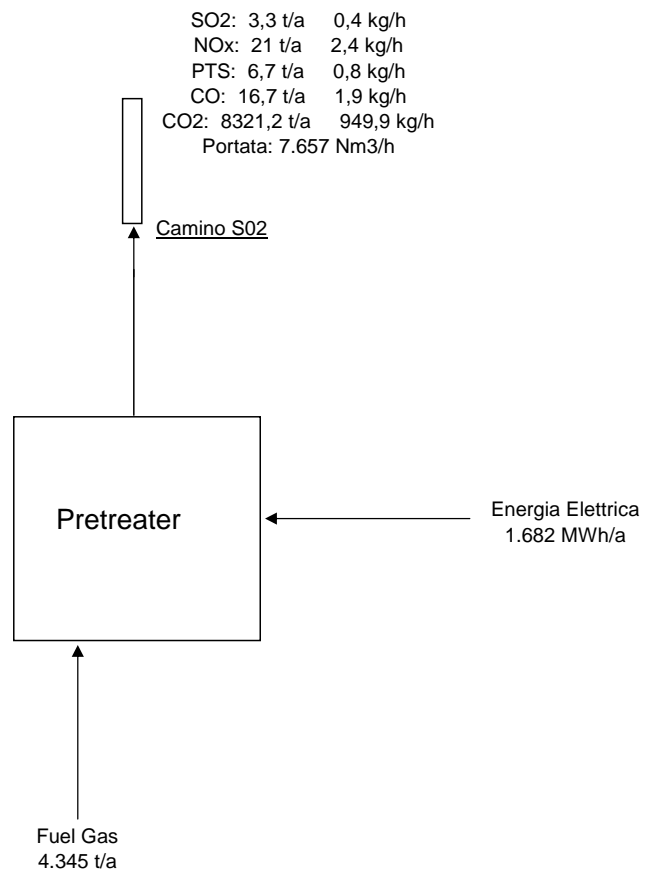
SO2: 3,3 t/a 0,4 kg/h
NOx: 21 t/a 2,4 kg/h
PTS: 6,7 t/a 0,8 kg/h
CO: 16,7 t/a 1,9 kg/h
CO2: 8321,2 t/a 949,9 kg/h
Portata: 7.657 Nm3/h

Camino S02

Pretreater

Energia Elettrica
1.682 MWh/a

Fuel Gas
4.345 t/a